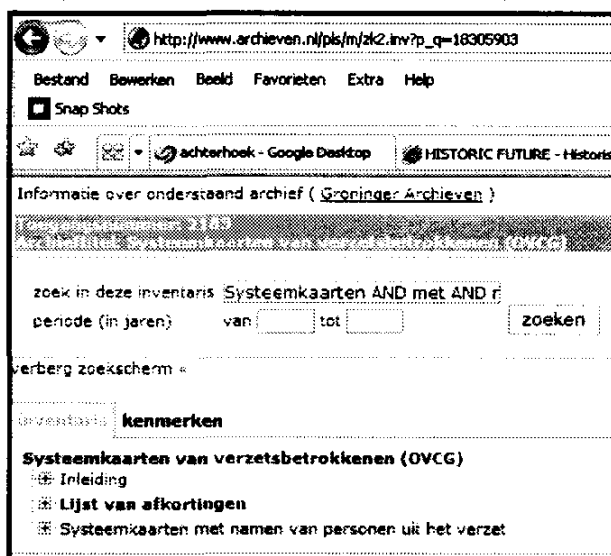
http://www.archieven.nl/pls/m/zk2.inv?p_q=18305903

Bestand Bewerken Beeld Favorieten Extra Help

Snap Shots

achterhoek - Google Desktop

HISTORIC FUTURE - Historis

Informatie over onderstaand archief ( Groninger Archieven )

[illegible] 2149
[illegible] Systeemkaarten van verzetsbetrokkenen (OVCG)

zoek in deze inventaris Systeemkaarten AND met AND r

periode (in jaren) van tot zoeken

verberg zoekscherm «

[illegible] kenmerken

Systeemkaarten van verzetsbetrokkenen (OVCG)

Inleiding

Lijst van afkortingen

Systeemkaarten met namen van personen uit het verzet